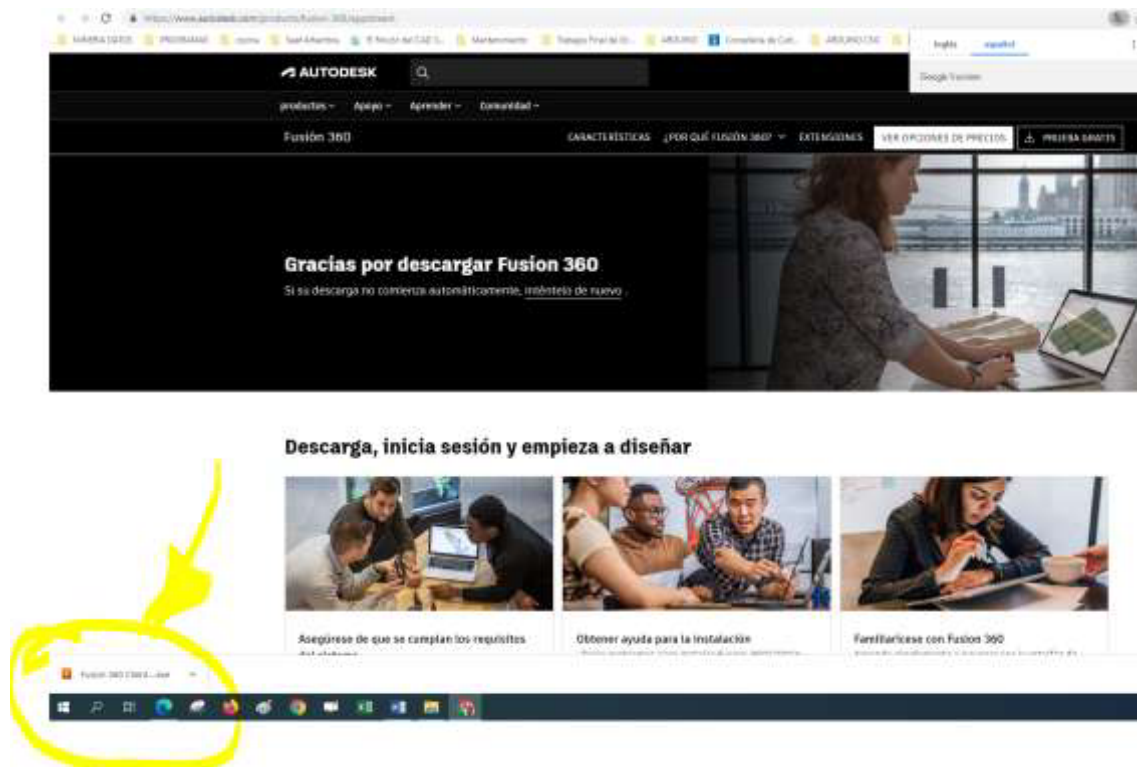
https://www.autodesk.com/products/fusion-360/appstream

inglés español

Google Translate

AUTODESK

productos Apoyo Aprender Comunidad

Fusión 360

CARACTERÍSTICAS ¿POR QUÉ FUSIÓN 360? EXTENSIONES VER OPCIONES DE PRECIOS PRUEBA GRATIS

Gracias por descargar Fusion 360

Si su descarga no comienza automáticamente, inténtelo de nuevo .

Descarga, inicia sesión y empieza a diseñar

Asegúrese de que se cumplan los requisitos del sistema

Obtener ayuda para la instalación

Familiarícese con Fusion 360

Fusion 360 Client...exe